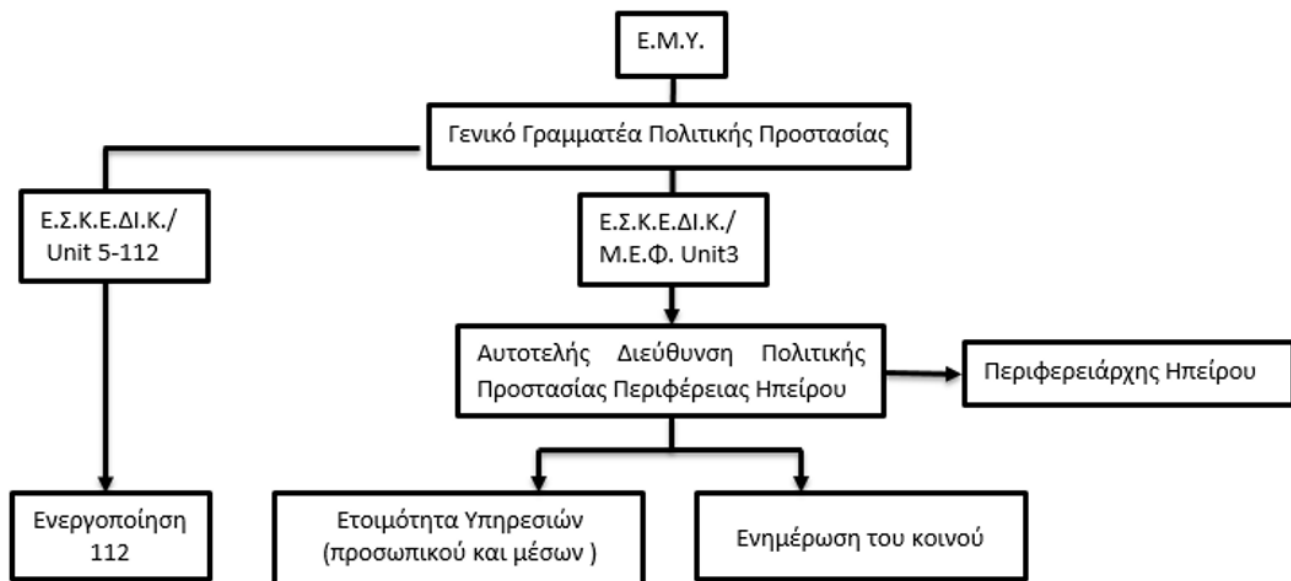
Ε.Μ.Υ.

Γενικό Γραμματέα Πολιτικής Προστασίας

Ε.Σ.Κ.Ε.ΔΙ.Κ./
Unit 5-112

Ε.Σ.Κ.Ε.ΔΙ.Κ./
Μ.Ε.Φ. Unit3

Αυτοτελής Διεύθυνση Πολιτικής Προστασίας Περιφέρειας Ηπείρου

Περιφερειάρχης Ηπείρου

Ενεργοποίηση 112

Ετοιμότητα Υπηρεσιών (προσωπικού και μέσων )

Ενημέρωση του κοινού